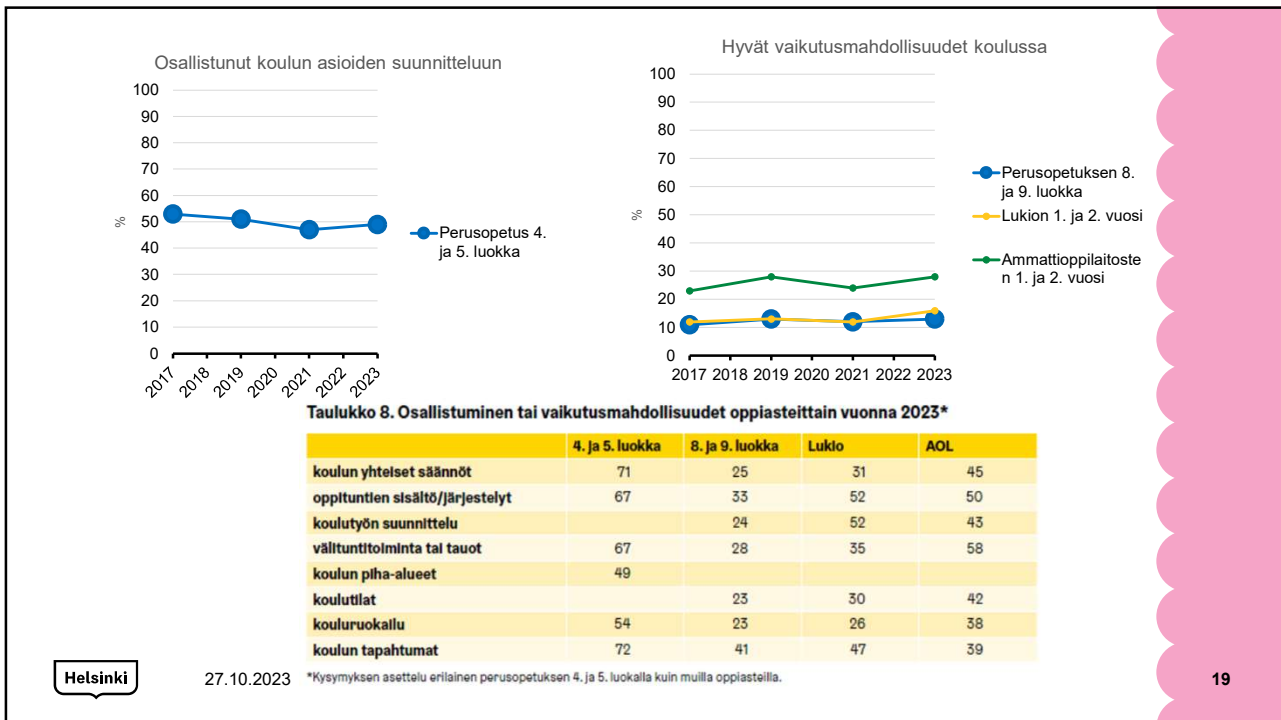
Osallistunut koulun asioiden suunnitteluun

100
90
80
70
60
50
40
30
20
10
0

%

2017 2018 2019 2020 2021 2022 2023

Perusopetus 4. ja 5. luokka

Hyvät vaikutusmahdollisuudet koulussa

100
90
80
70
60
50
40
30
20
10
0

%

2017 2018 2019 2020 2021 2022 2023

Perusopetuksen 8. ja 9. luokka

Lukion 1. ja 2. vuosi

Ammattioppilaitosten 1. ja 2. vuosi

Taulukko 8. Osallistuminen tai vaikutusmahdollisuudet oppiasteittain vuonna 2023*

| | 4. ja 5. luokka | 8. ja 9. luokka | Lukio | AOL |
|---|---|---|---|---|
| koulun yhteiset säännöt | 71 | 25 | 31 | 45 |
| oppituntien sisältö/järjestelyt | 67 | 33 | 52 | 50 |
| koulutyön suunnittelu | | 24 | 52 | 43 |
| välituntitoiminta tai tauot | 67 | 28 | 35 | 58 |
| koulun piha-alueet | 49 | | | |
| koulutilat | | 23 | 30 | 42 |
| kouluruokailu | 54 | 23 | 26 | 38 |
| koulun tapahtumat | 72 | 41 | 47 | 39 |

*Kysymyksen asettelu erilainen perusopetuksen 4. ja 5. luokalla kuin muilla oppiasteilla.

Helsinki

27.10.2023

19